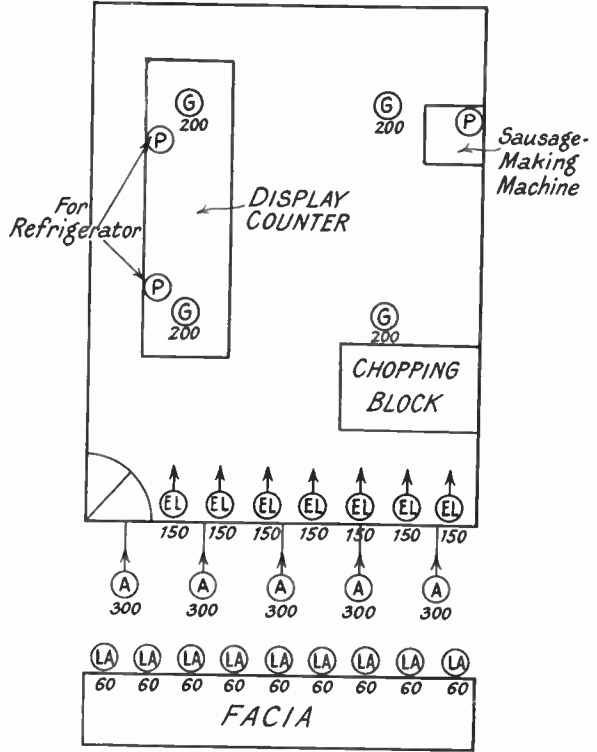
G
200

P

For
Refrigerator

DISPLAY
COUNTER

P

G
200

G
200

P

Sausage-
Making
Machine

G
200

CHOPPING
BLOCK

EL EL EL EL EL EL EL
150 150 150 150 150 150 150

A A A A A
300 300 300 300 300

LA LA LA LA LA LA LA LA LA
60 60 60 60 60 60 60 60 60

FACIA